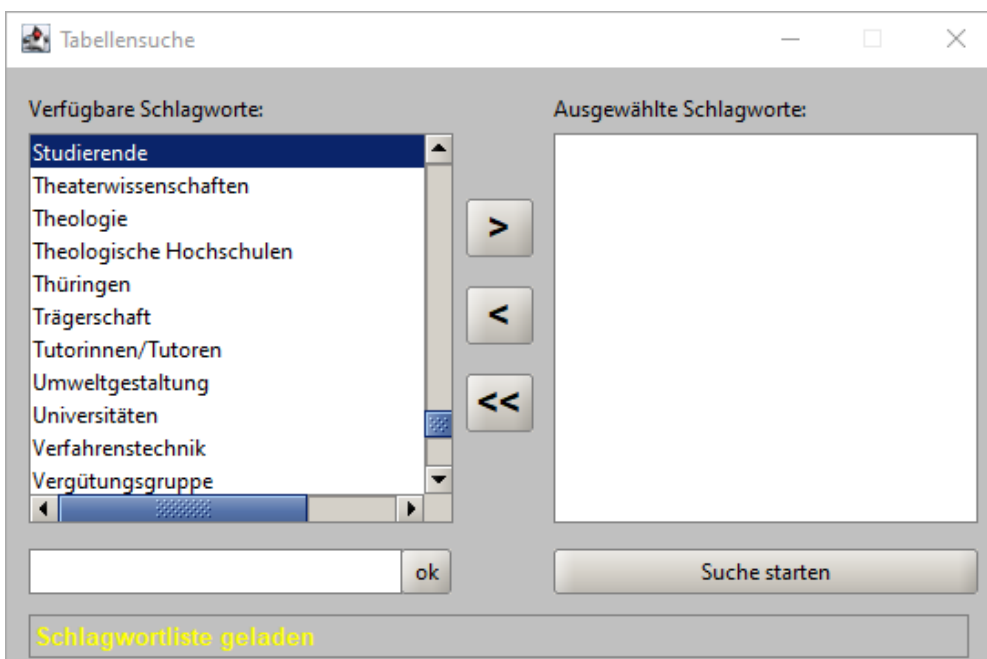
Tabellensuche

Verfügbare Schlagworte:

Studierende
Theaterwissenschaften
Theologie
Theologische Hochschulen
Thüringen
Trägerschaft
Tutorinnen/Tutoren
Umweltgestaltung
Universitäten
Verfahrenstechnik
Vergütungsgruppe

>
<
<<

Ausgewählte Schlagworte:

ok

Suche starten

Schlagwortliste geladen